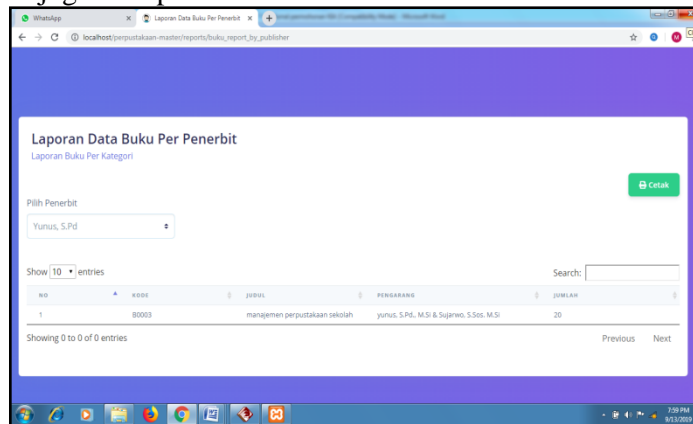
WhatsApp
Laporan Data Buku Per Penerbit
localhost/perpustakaan-master/reports/buku_report_by_publisher

Laporan Data Buku Per Penerbit
Laporan Buku Per Kategori

Cetak

Pilih Penerbit
Yunus, S.Pd

Show 10 entries
Search:

| NO | KODE | JUDUL | PENGARANG | JUMLAH |
|---|---|---|---|---|
| 1 | B0003 | manajemen perpustakaan sekolah | yunus, S.Pd., M.Si & Sujarwo, S.Sos. M.Si | 20 |

Showing 0 to 0 of 0 entries
Previous Next

7:59 PM
9/13/2019